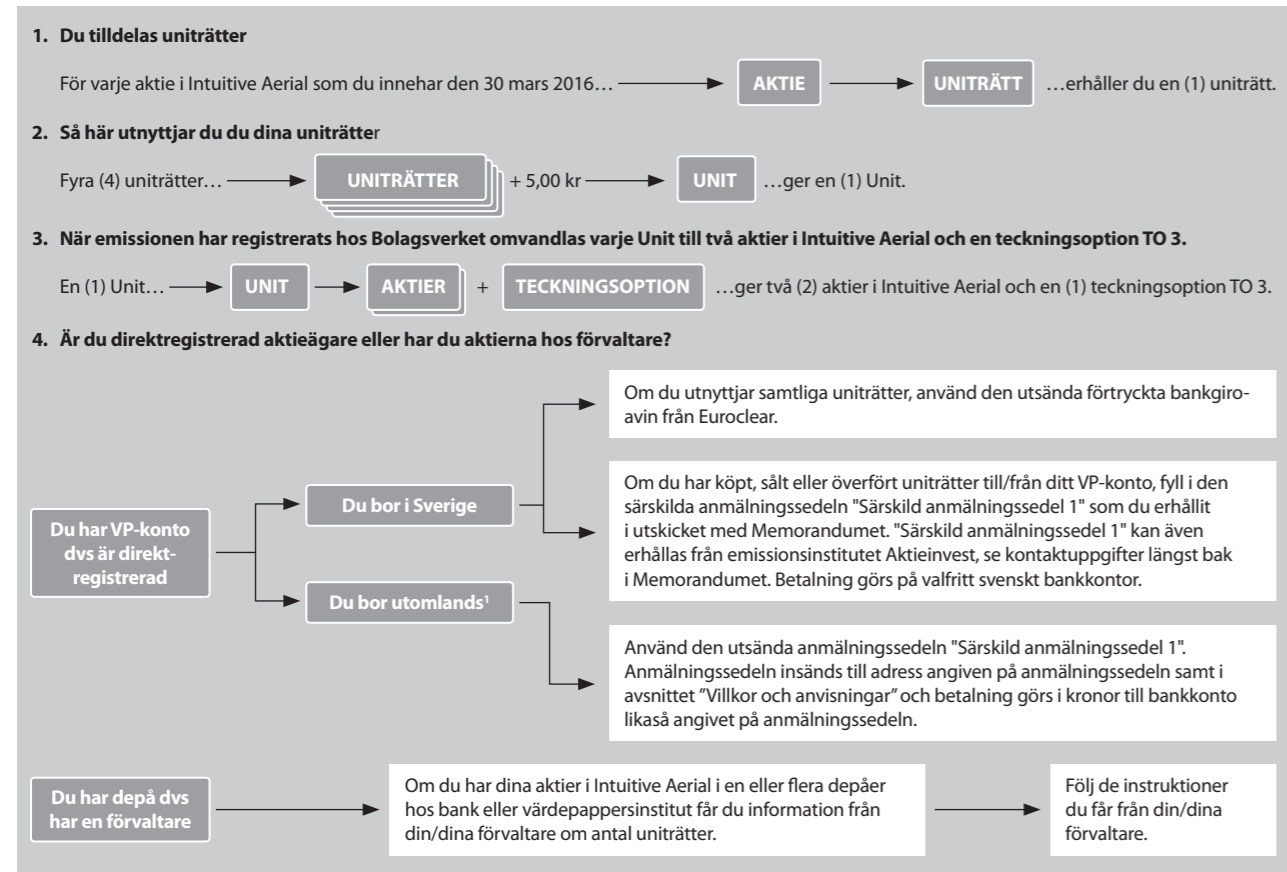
1. Du tilldelas uniträtter

För varje aktie i Intuitive Aerial som du innehar den 30 mars 2016… AKTIE UNITRÄTT …erhåller du en (1) uniträtt.

2. Så här utnyttjar du du dina uniträtter

Fyra (4) uniträtter… UNITRÄTTER + 5,00 kr UNIT …ger en (1) Unit.

3. När emissionen har registrerats hos Bolagsverket omvandlas varje Unit till två aktier i Intuitive Aerial och en teckningsoption TO 3.

En (1) Unit… UNIT AKTIER + TECKNINGSOPTION …ger två (2) aktier i Intuitive Aerial och en (1) teckningsoption TO 3.

4. Är du direktregistrerad aktieägare eller har du aktierna hos förvaltare?

Du har VP-konto dvs är direktregistrerad

Du bor i Sverige

Om du utnyttjar samtliga uniträtter, använd den utsända förtryckta bankgiroavin från Euroclear.

Om du har köpt, sålt eller överfört uniträtter till/från ditt VP-konto, fyll i den särskilda anmälningssedeln "Särskild anmälningssedel 1" som du erhållit i utskicket med Memorandumet. "Särskild anmälningssedel 1" kan även erhållas från emissionsinstitutet Aktieinvest, se kontaktuppgifter längst bak i Memorandumet. Betalning görs på valfritt svenskt bankkontor.

Du bor utomlands¹

Använd den utsända anmälningssedeln "Särskild anmälningssedel 1". Anmälningssedeln insänds till adress angiven på anmälningssedeln samt i avsnittet "Villkor och anvisningar" och betalning görs i kronor till bankkonto likaså angivet på anmälningssedeln.

Du har depå dvs har en förvaltare

Om du har dina aktier i Intuitive Aerial i en eller flera depåer hos bank eller värdepappersinstitut får du information från din/dina förvaltare om antal uniträtter.

Följ de instruktioner du får från din/dina förvaltare.